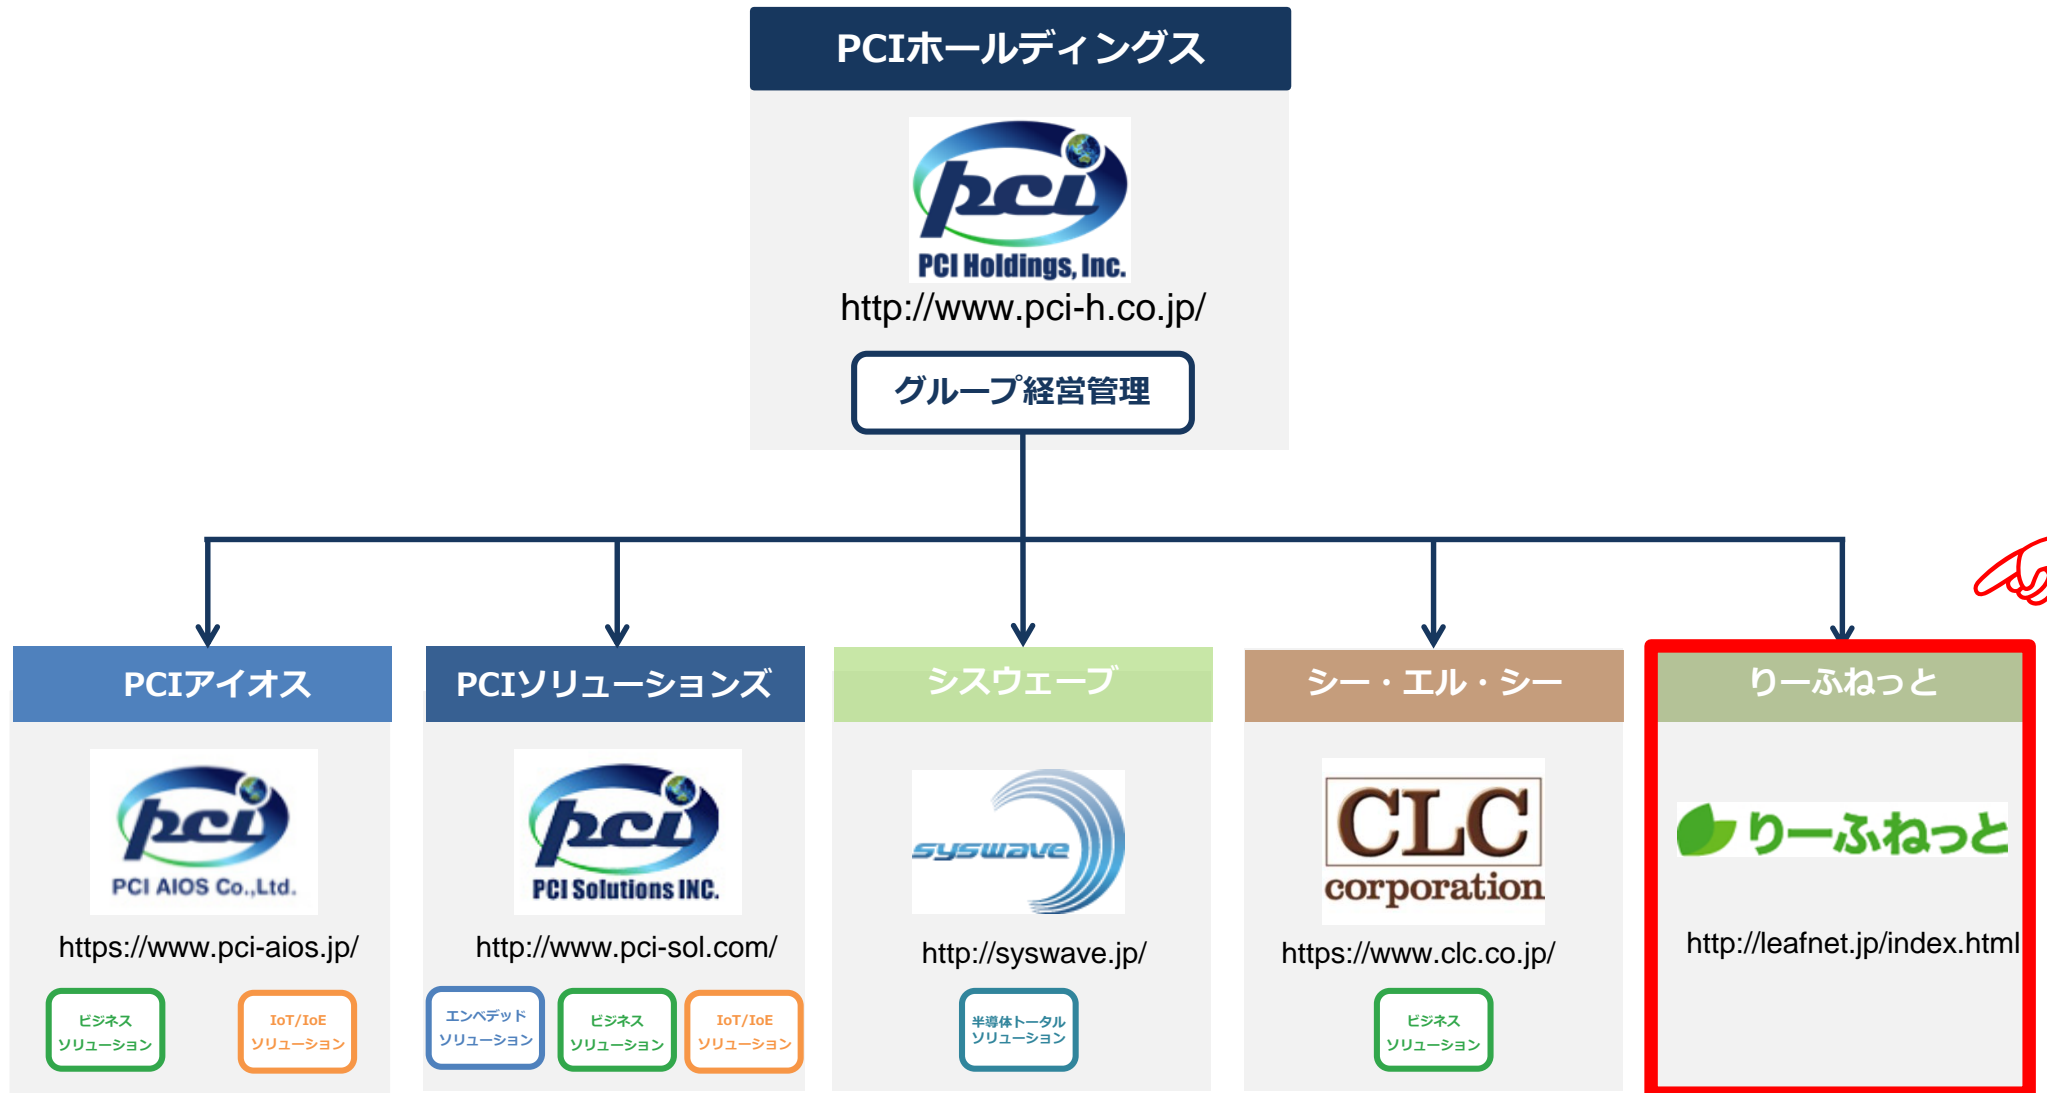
PCIホールディングス

pci
PCI Holdings, Inc.
http://www.pci-h.co.jp/

グループ経営管理

PCIアイオス

pci
PCI AIOS Co.,Ltd.
https://www.pci-aios.jp/

ビジネスソリューション

IoT/IoEソリューション

PCIソリューションズ

pci
PCI Solutions INC.
http://www.pci-sol.com/

エンベデッドソリューション

ビジネスソリューション

IoT/IoEソリューション

シスウェーブ

syswave
http://syswave.jp/

半導体トータルソリューション

シー・エル・シー

CLC corporation
https://www.clc.co.jp/

ビジネスソリューション

りーふねっと

りーふねっと
http://leafnet.jp/index.html